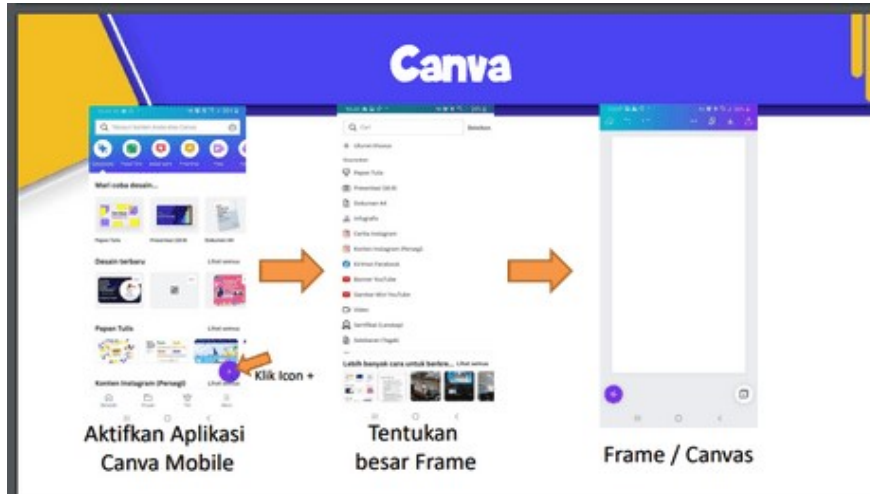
Canva

Mari coba desain...

Desain terbaru

Lihat semua

Papan Tulis

Lihat semua

Konten Instagram (Persegi)

Lihat semua

Klik Icon +

Aktifkan Aplikasi Canva Mobile

Cari

Batalkan

Ukuran khusus

Papan Tulis

Presentasi (16:9)

Dokumen A4

Infografis

Cerita Instagram

Konten Instagram (Persegi)

Kiriman Facebook

Banner YouTube

Gambar Mini YouTube

Video

Sertifikat (Lanskap)

Selebaran (Flyer)

Lebih banyak cara untuk berkre...

Lihat semua

Tentukan besar Frame

Frame / Canvas